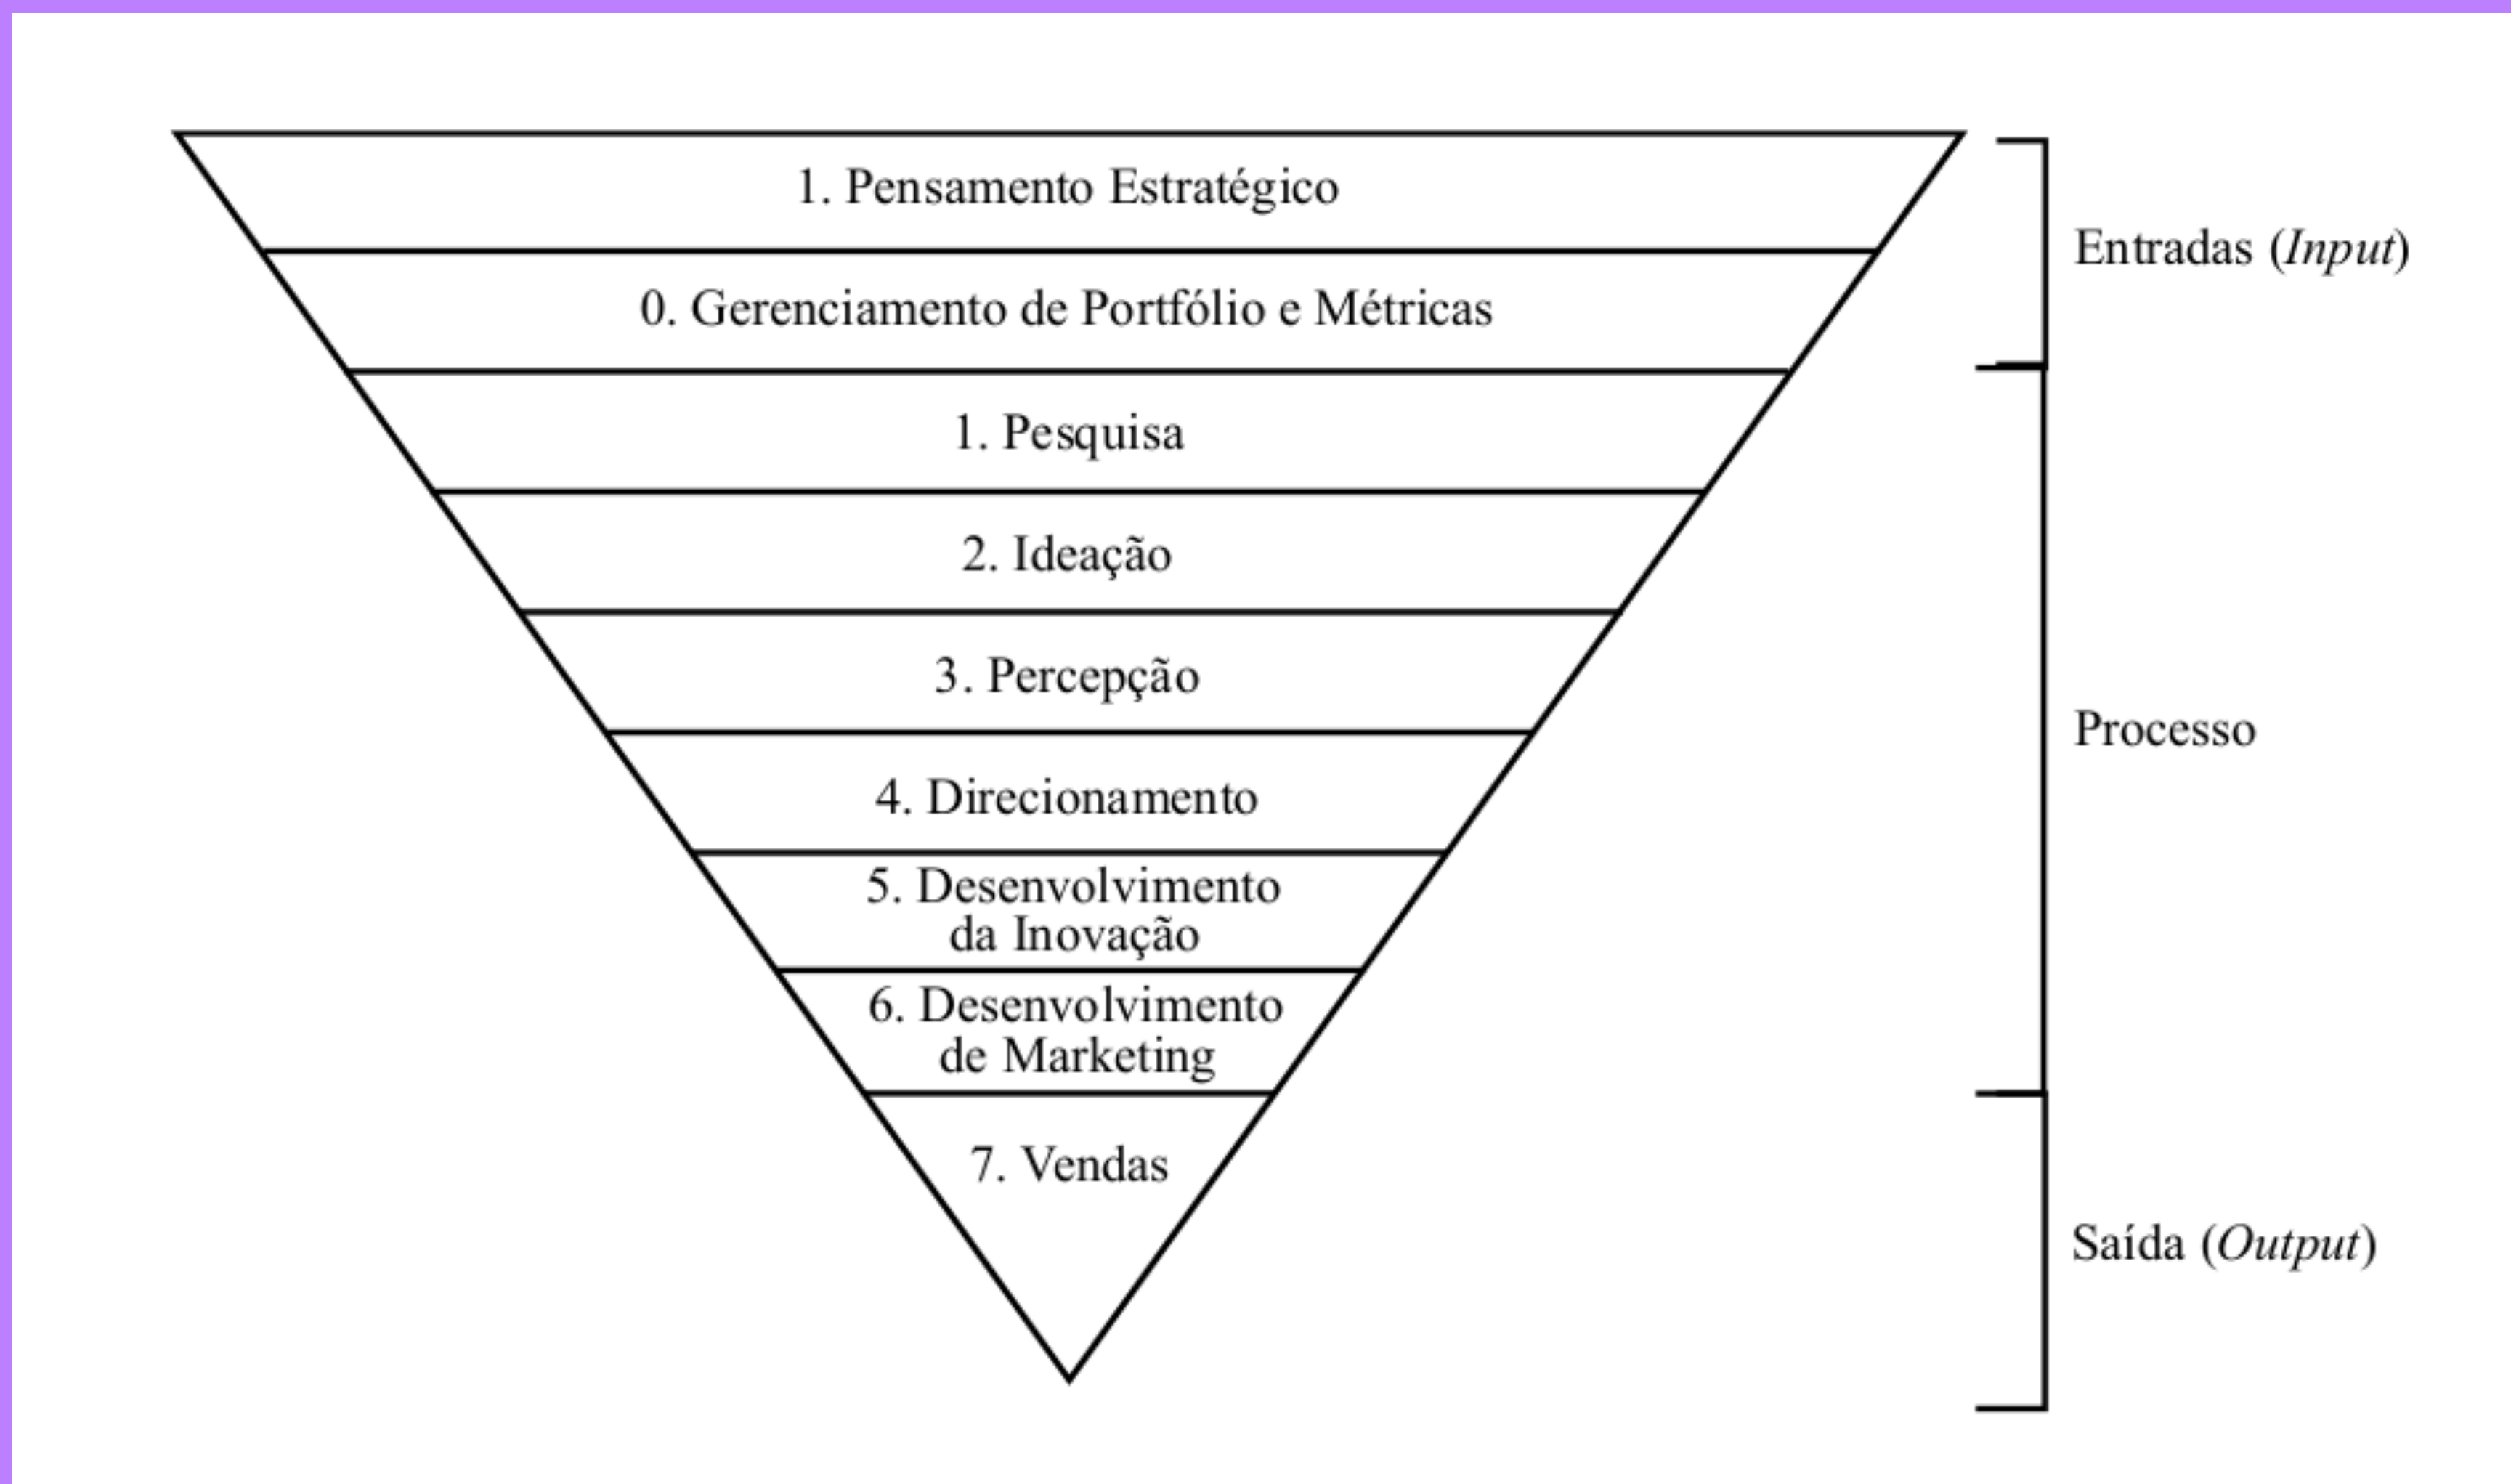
1. Pensamento Estratégico

0. Gerenciamento de Portfólio e Métricas

1. Pesquisa

2. Ideação

3. Percepção

4. Direcionamento

5. Desenvolvimento da Inovação

6. Desenvolvimento de Marketing

7. Vendas

Entradas (*Input*)

Processo

Saída (*Output*)